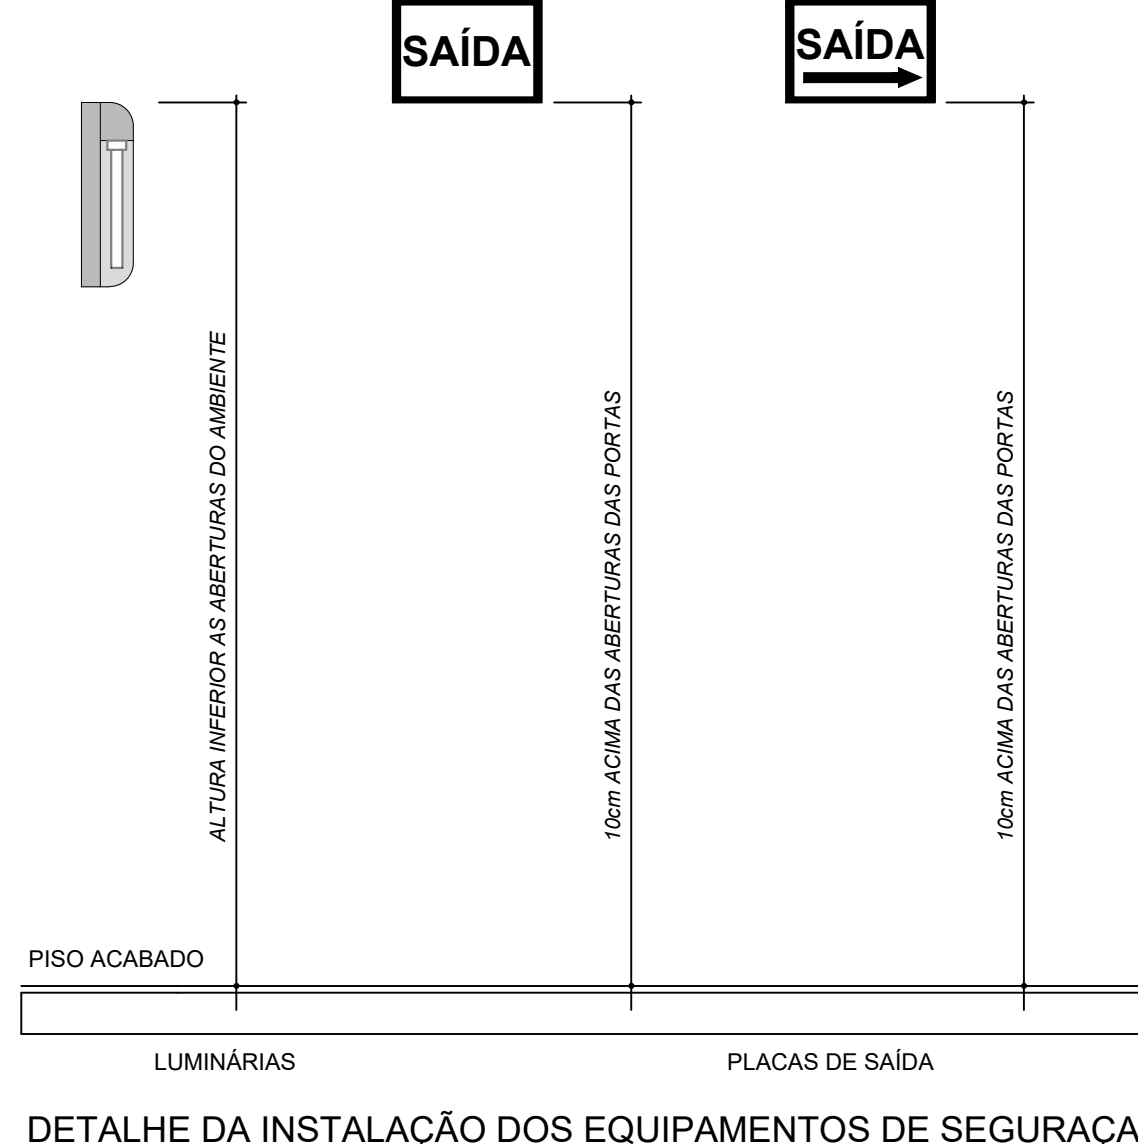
SAÍDA

SAÍDA

ALTURA INFERIOR AS ABERTURAS DO AMBIENTE

10cm ACIMA DAS ABERTURAS DAS PORTAS

10cm ACIMA DAS ABERTURAS DAS PORTAS

PISO ACABADO

LUMINÁRIAS

PLACAS DE SAÍDA

DETALHE DA INSTALAÇÃO DOS EQUIPAMENTOS DE SEGURAÇA